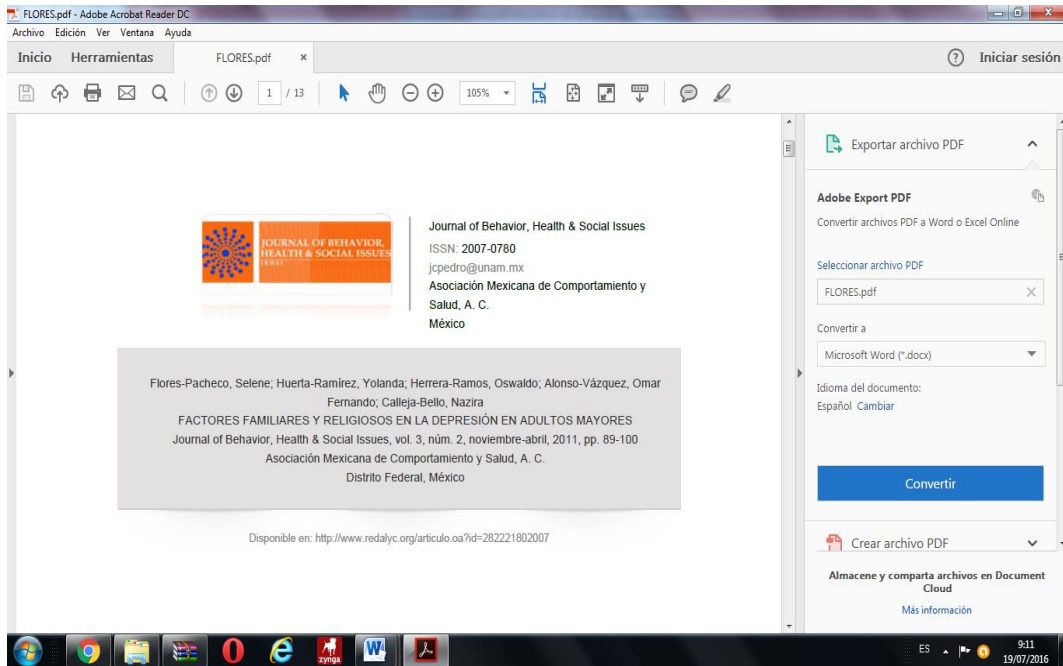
FLORES.pdf - Adobe Acrobat Reader DC
Archivo Edición Ver Ventana Ayuda
Inicio Herramientas FLORES.pdf ×
? Iniciar sesión
1 / 13 105%

JOURNAL OF BEHAVIOR, HEALTH & SOCIAL ISSUES

Journal of Behavior, Health & Social Issues
ISSN: 2007-0780
jcpedro@unam.mx
Asociación Mexicana de Comportamiento y Salud, A. C.
México

Flores-Pacheco, Selene; Huerta-Ramírez, Yolanda; Herrera-Ramos, Oswaldo; Alonso-Vázquez, Omar Fernando; Calleja-Bello, Nazira
FACTORES FAMILIARES Y RELIGIOSOS EN LA DEPRESIÓN EN ADULTOS MAYORES
Journal of Behavior, Health & Social Issues, vol. 3, núm. 2, noviembre-abril, 2011, pp. 89-100
Asociación Mexicana de Comportamiento y Salud, A. C.
Distrito Federal, México

Disponible en: http://www.redalyc.org/articulo.oa?id=282221802007

Exportar archivo PDF
Adobe Export PDF
Convertir archivos PDF a Word o Excel Online
Seleccionar archivo PDF
FLORES.pdf
Convertir a
Microsoft Word (*.docx)
Idioma del documento:
Español Cambiar
Convertir
Crear archivo PDF
Almacene y comparta archivos en Document Cloud
Más información

zynga
ES 9:11 19/07/2016